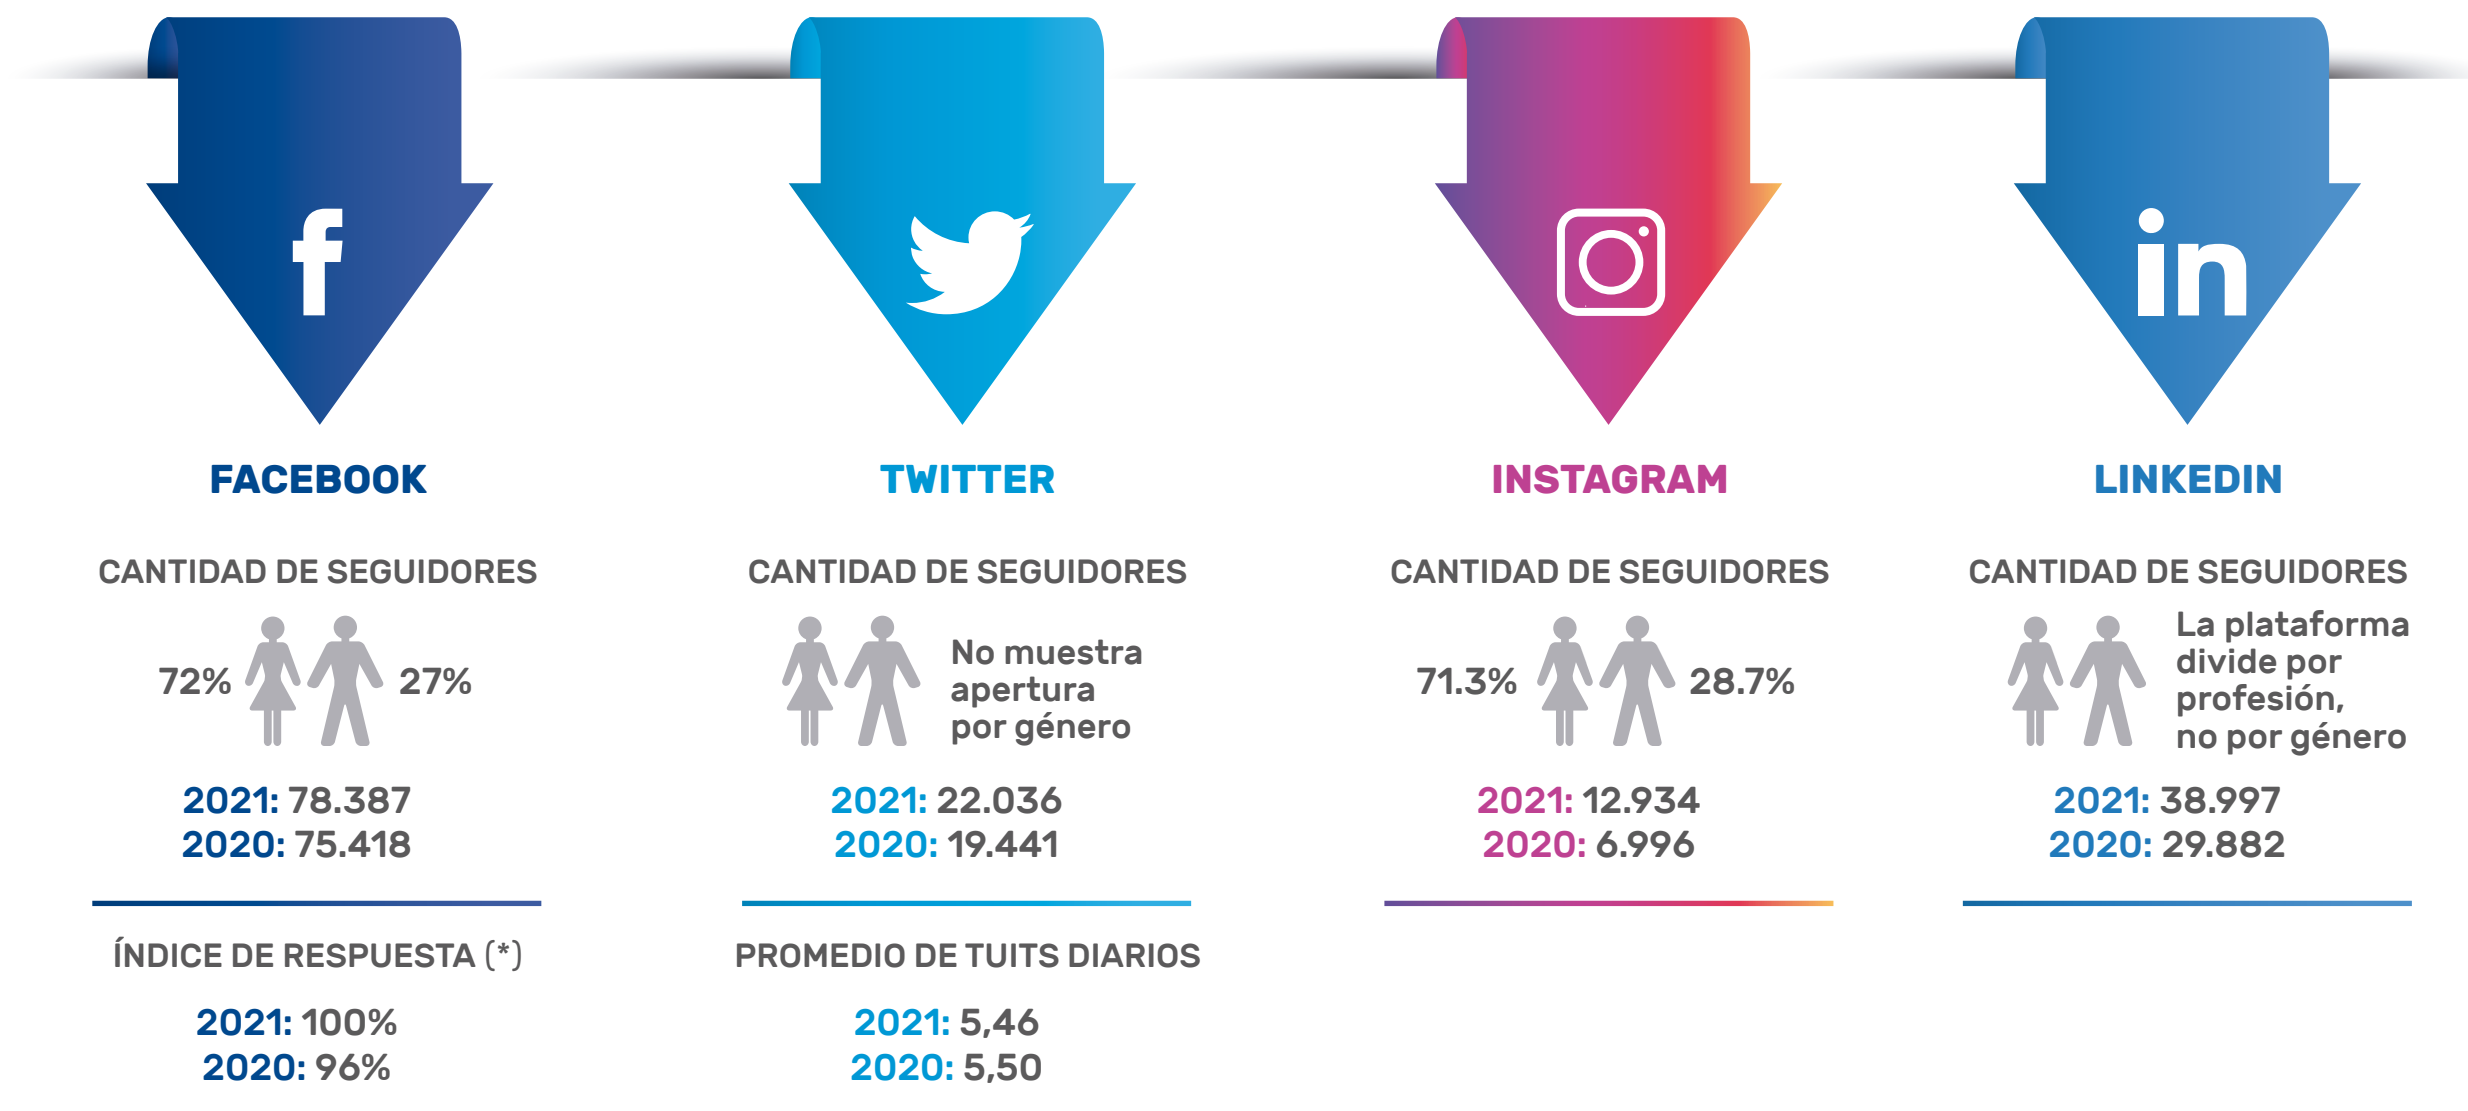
FACEBOOK

CANTIDAD DE SEGUIDORES

72% 27%

2021: 78.387
2020: 75.418

ÍNDICE DE RESPUESTA (*)

2021: 100%
2020: 96%

TWITTER

CANTIDAD DE SEGUIDORES

No muestra apertura por género

2021: 22.036
2020: 19.441

PROMEDIO DE TUITS DIARIOS

2021: 5,46
2020: 5,50

INSTAGRAM

CANTIDAD DE SEGUIDORES

71.3% 28.7%

2021: 12.934
2020: 6.996

LINKEDIN

CANTIDAD DE SEGUIDORES

La plataforma divide por profesión, no por género

2021: 38.997
2020: 29.882